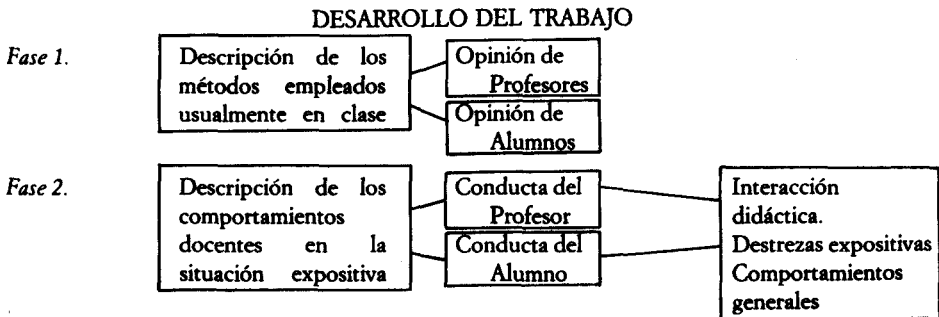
DESARROLLO DEL TRABAJO

*Fase 1.*

Descripción de los métodos empleados usualmente en clase

Opinión de Profesores

Opinión de Alumnos

*Fase 2.*

Descripción de los comportamientos docentes en la situación expositiva

Conducta del Profesor

Conducta del Alumno

Interacción didáctica.
Destrezas expositivas
Comportamientos generales